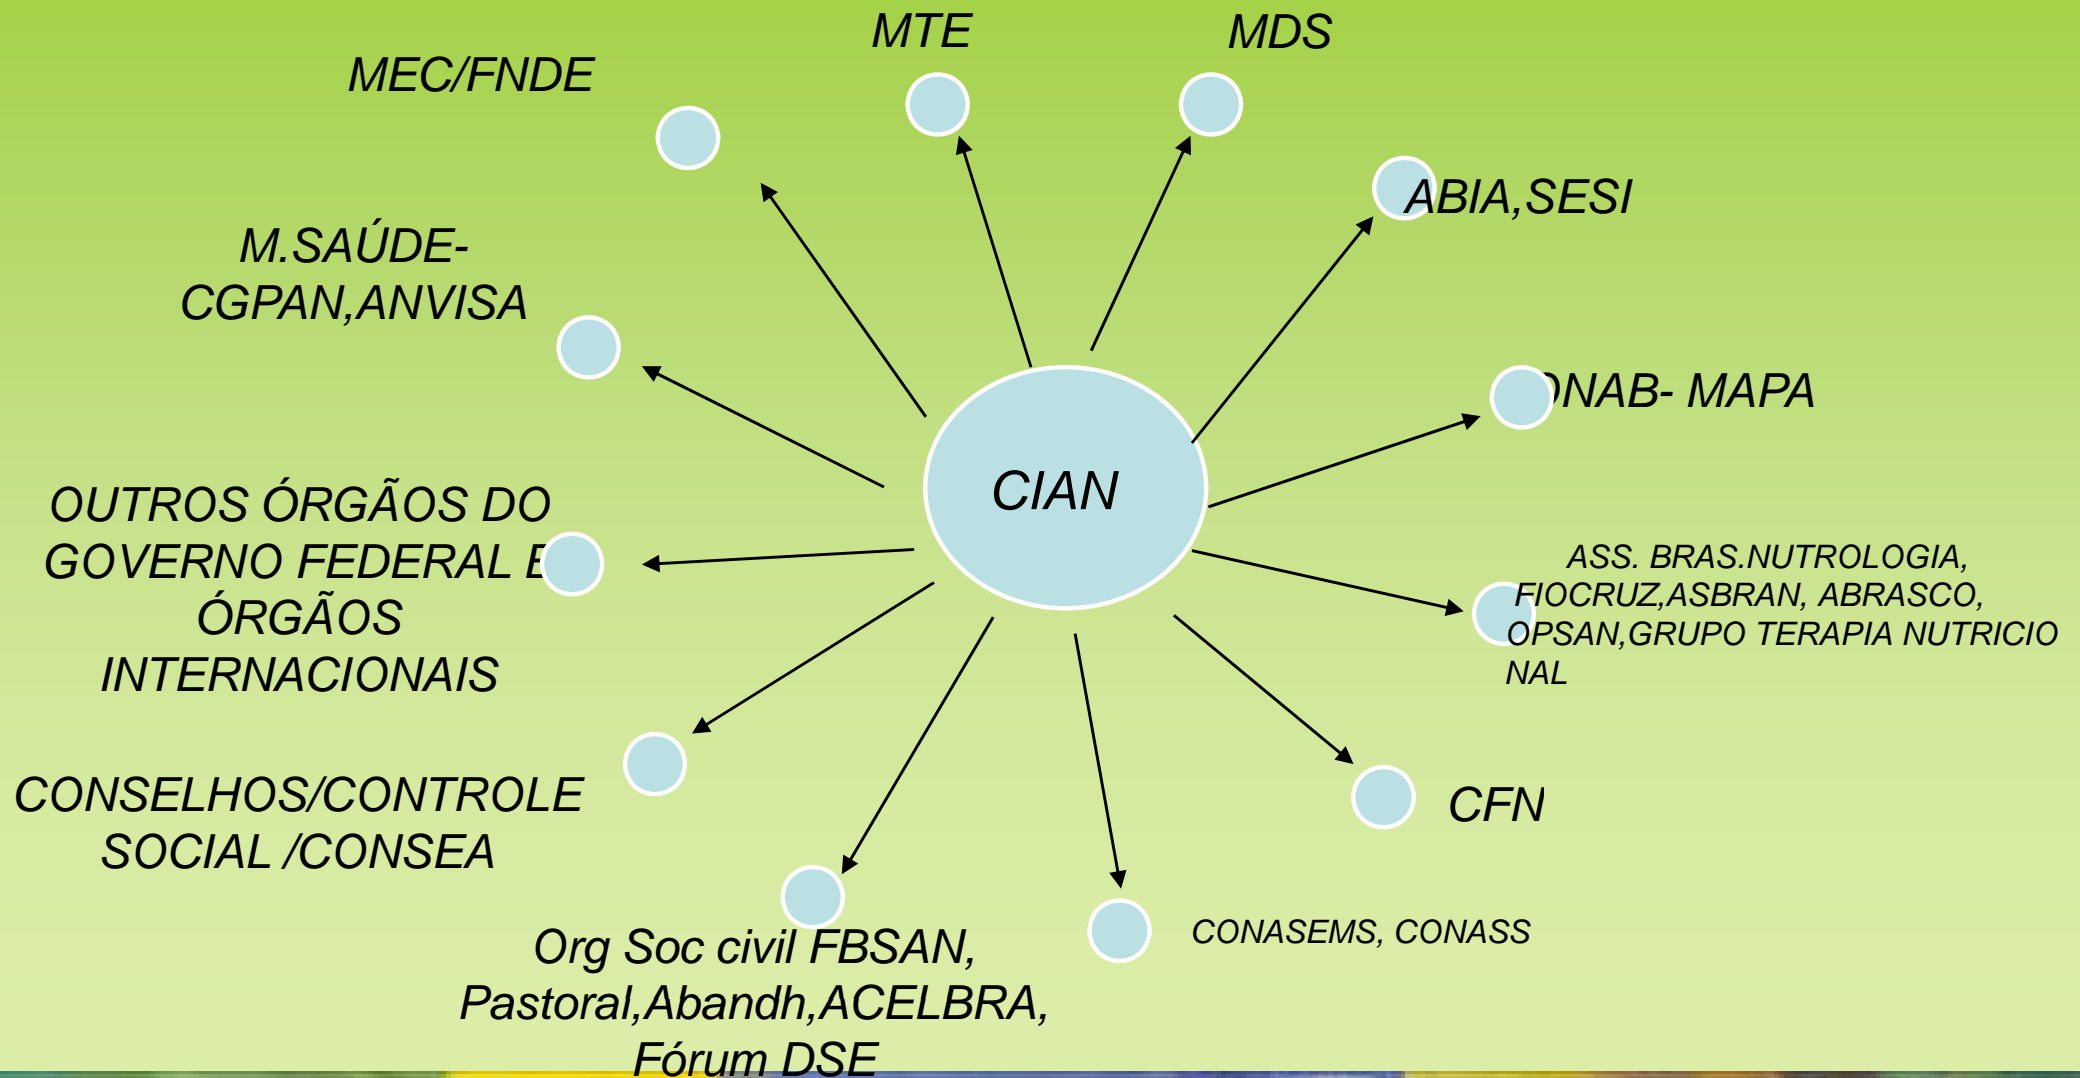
MTE

MDS

MEC/FNDE

ABIA,SESI

M.SAÚDE-CGPAN,ANVISA

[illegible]NAB- MAPA

CIAN

OUTROS ÓRGÃOS DO GOVERNO FEDERAL E ÓRGÃOS INTERNACIONAIS

ASS. BRAS.NUTROLOGIA, FIOCRUZ,ASBRAN, ABRASCO, OPSAN,GRUPO TERAPIA NUTRICIONAL

CONSELHOS/CONTROLE SOCIAL /CONSEA

CFN

CONASEMS, CONASS

Org Soc civil FBSAN, Pastoral,Abandh,ACELBRA, Fórum DSE